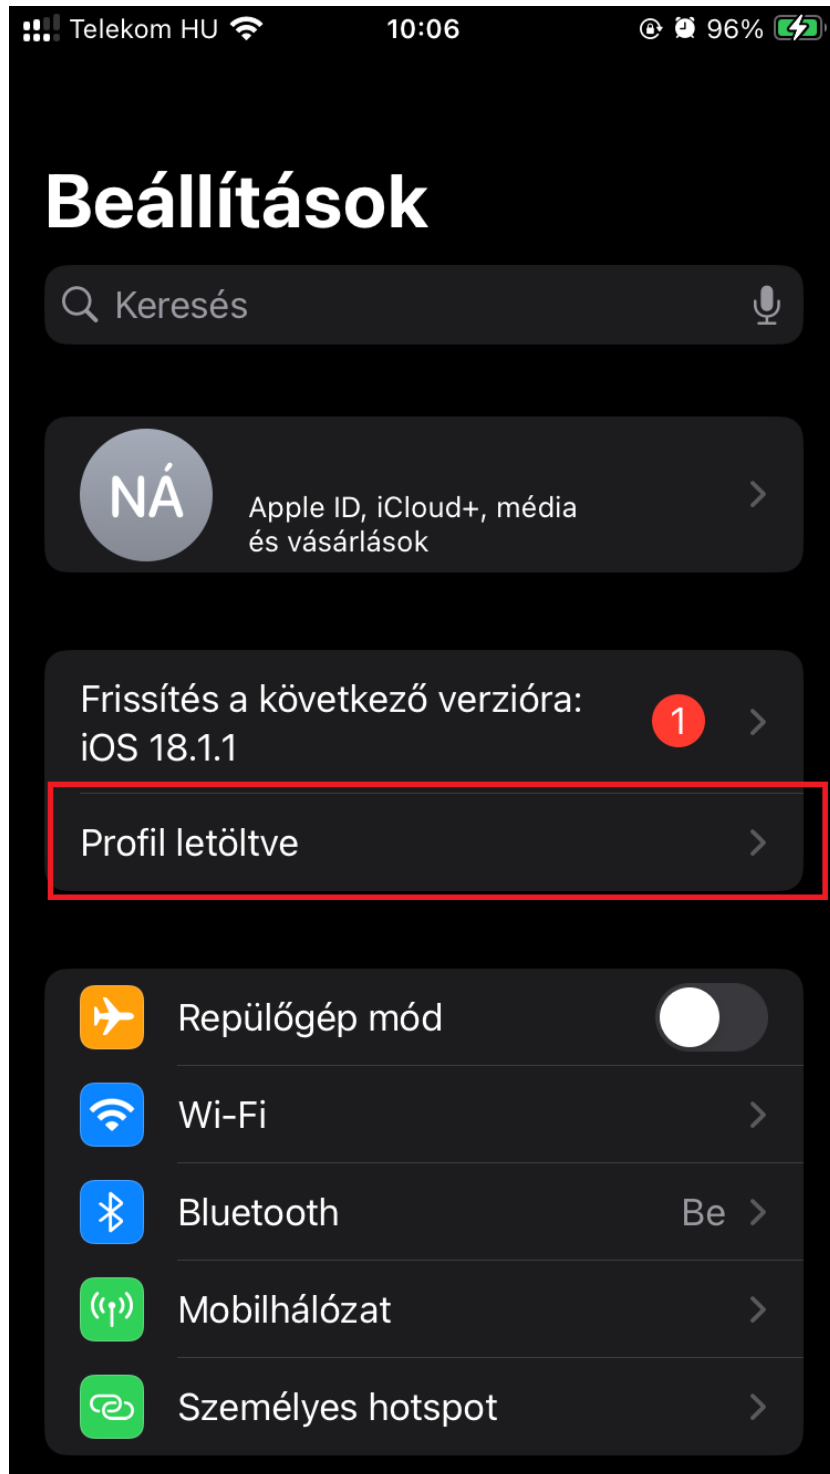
Telekom HU 10:06 96%

Beállítások

Keresés

NÁ Apple ID, iCloud+, média és vásárlások

Frissítés a következő verzióra: iOS 18.1.1 1

Profil letöltve

Repülőgép mód

Wi-Fi

Bluetooth Be

Mobilhálózat

Személyes hotspot